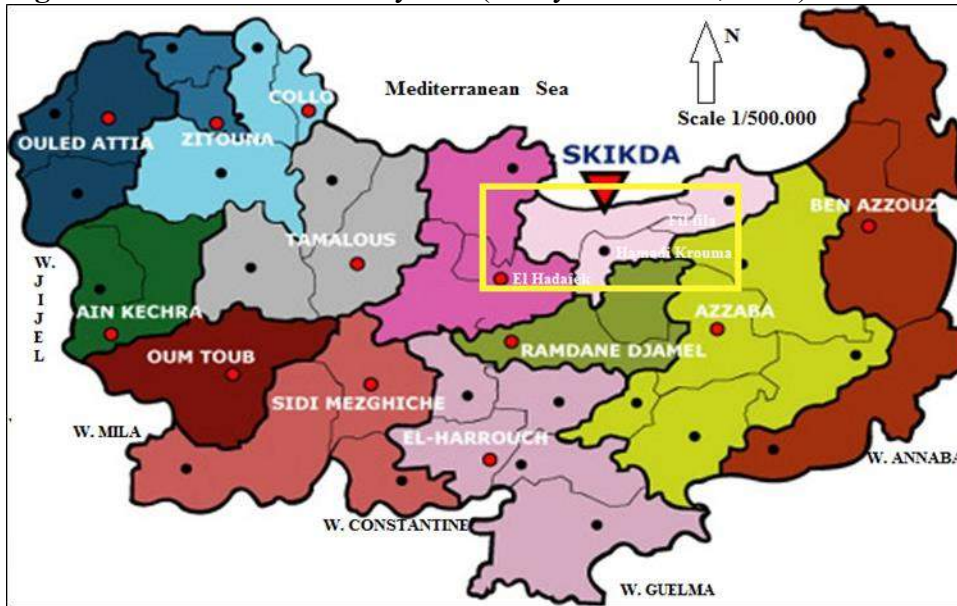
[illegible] (Study area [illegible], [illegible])

N

Mediterranean Sea

Scale 1/500.000

SKIKDA

OULED ATTIA

ZITOUNA

COLLO

TAMALOUS

Fil-fila

Hamadi Krouma

El Hadaiek

BEN AZZOUZ

W. JIJEL

AIN KECHRA

OUM TOUB

RAMDANE DJAMEL

AZZABA

SIDI MEZGHICHE

W. MILA

EL-HARROUCH

W. ANNABA

W. CONSTANTINE

W. GUELMA